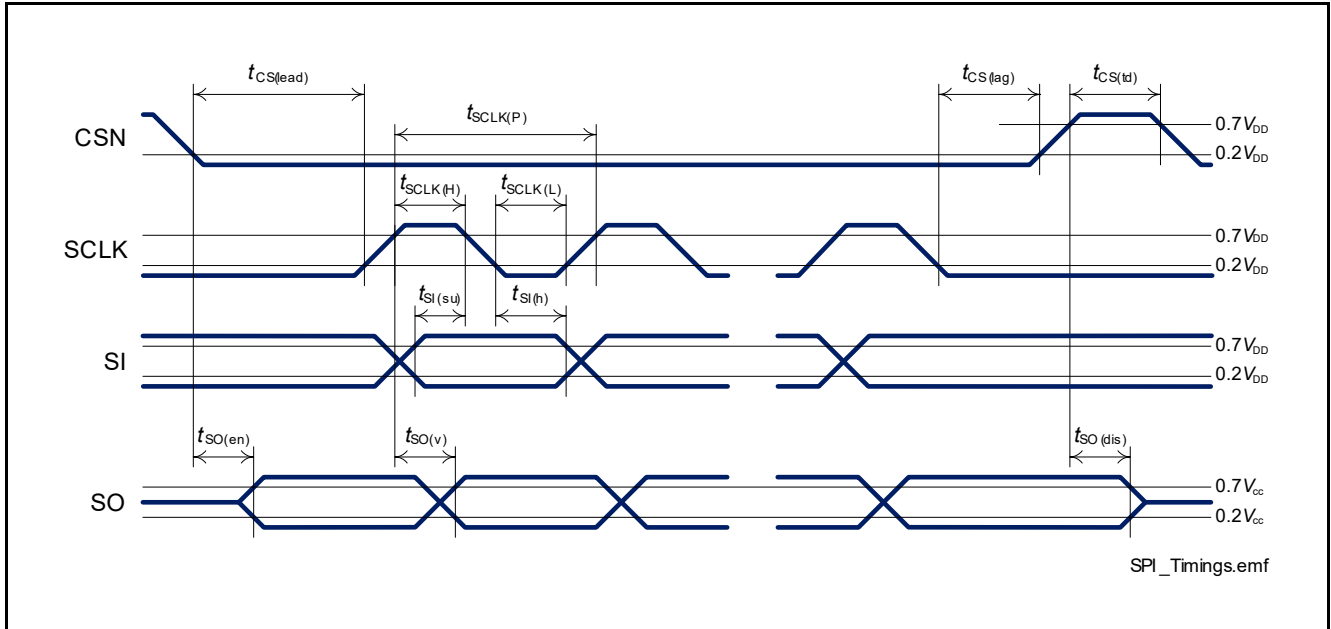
$t_{CS(lead)}$

$t_{CS(lag)}$

$t_{CS(td)}$

$t_{SCLK(P)}$

CSN

$0.7V_{DD}$

$0.2V_{DD}$

$t_{SCLK(H)}$

$t_{SCLK(L)}$

SCLK

$0.7V_{DD}$

$0.2V_{DD}$

$t_{SI(su)}$

$t_{SI(h)}$

SI

$0.7V_{DD}$

$0.2V_{DD}$

$t_{SO(en)}$

$t_{SO(v)}$

$t_{SO(dis)}$

SO

$0.7V_{cc}$

$0.2V_{cc}$

SPI_Timings.emf